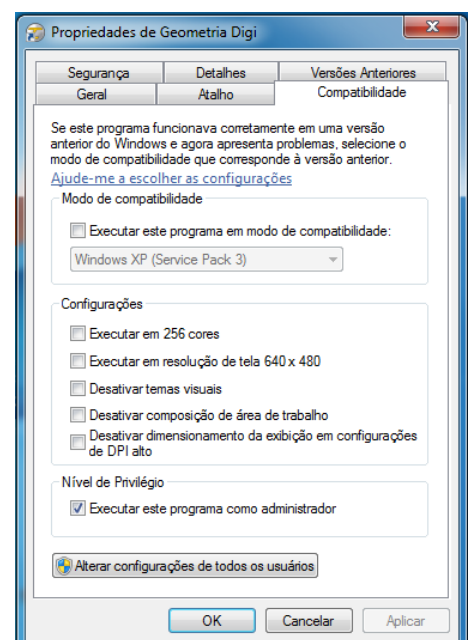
Propriedades de Geometria Digi

x

Segurança | Detalhes | Versões Anteriores
Geral | Atalho | Compatibilidade

Se este programa funcionava corretamente em uma versão anterior do Windows e agora apresenta problemas, selecione o modo de compatibilidade que corresponde à versão anterior.

Ajude-me a escolher as configurações

Modo de compatibilidade

Executar este programa em modo de compatibilidade:

Windows XP (Service Pack 3)

Configurações

Executar em 256 cores

Executar em resolução de tela 640 x 480

Desativar temas visuais

Desativar composição de área de trabalho

Desativar dimensionamento da exibição em configurações de DPI alto

Nível de Privilégio

Executar este programa como administrador

Alterar configurações de todos os usuários

OK | Cancelar | Aplicar